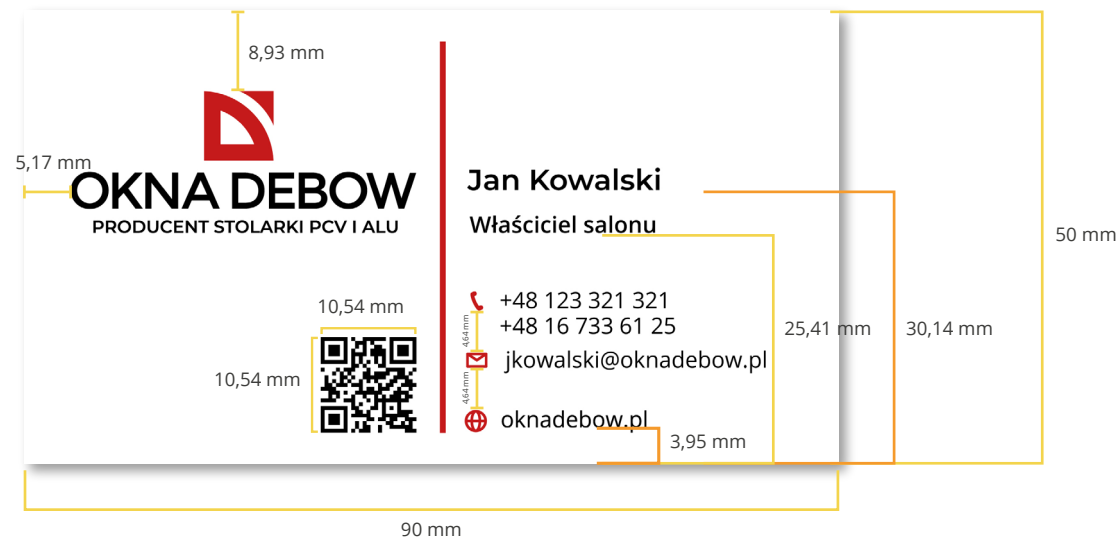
8,93 mm

5,17 mm

OKNA DEBOW
PRODUCENT STOLARKI PCV I ALU

Jan Kowalski

Właściciel salonu

+48 123 321 321
+48 16 733 61 25

4,64 mm

jkowalski@oknadebow.pl

4,64 mm

oknadebow.pl

10,54 mm

10,54 mm

25,41 mm

30,14 mm

50 mm

3,95 mm

90 mm